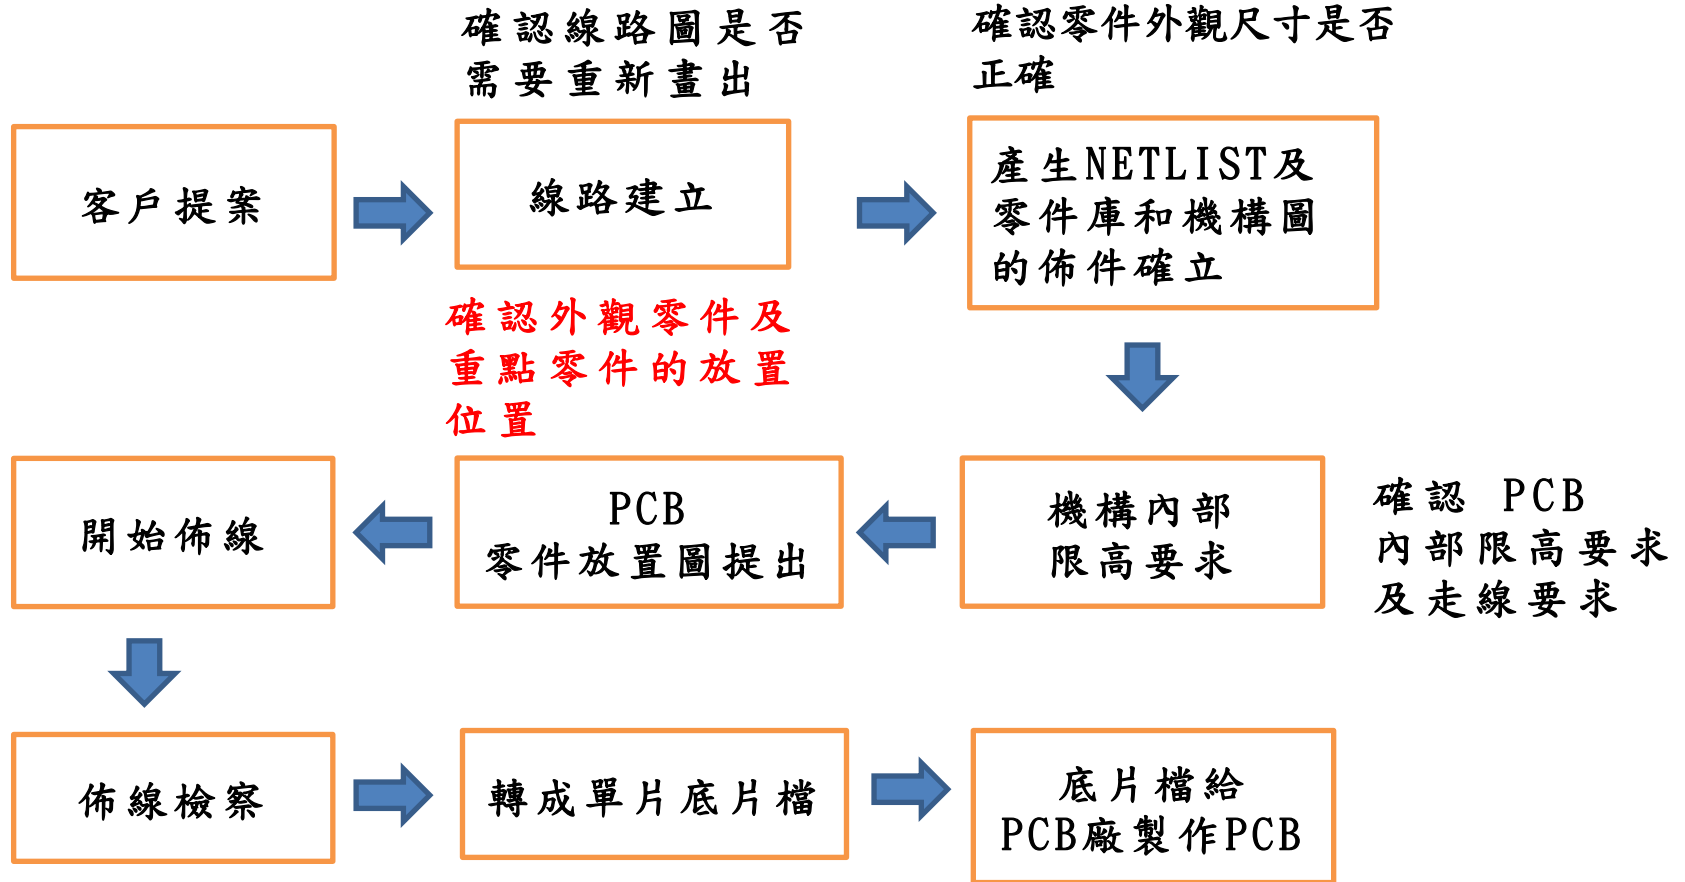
確認線路圖是否需要重新畫出

確認零件外觀尺寸是否正確

客戶提案

線路建立

產生NETLIST及零件庫和機構圖的佈件確立

確認外觀零件及重點零件的放置位置

開始佈線

PCB 零件放置圖提出

機構內部限高要求

確認 PCB 內部限高要求及走線要求

佈線檢察

轉成單片底片檔

底片檔給 PCB廠製作PCB